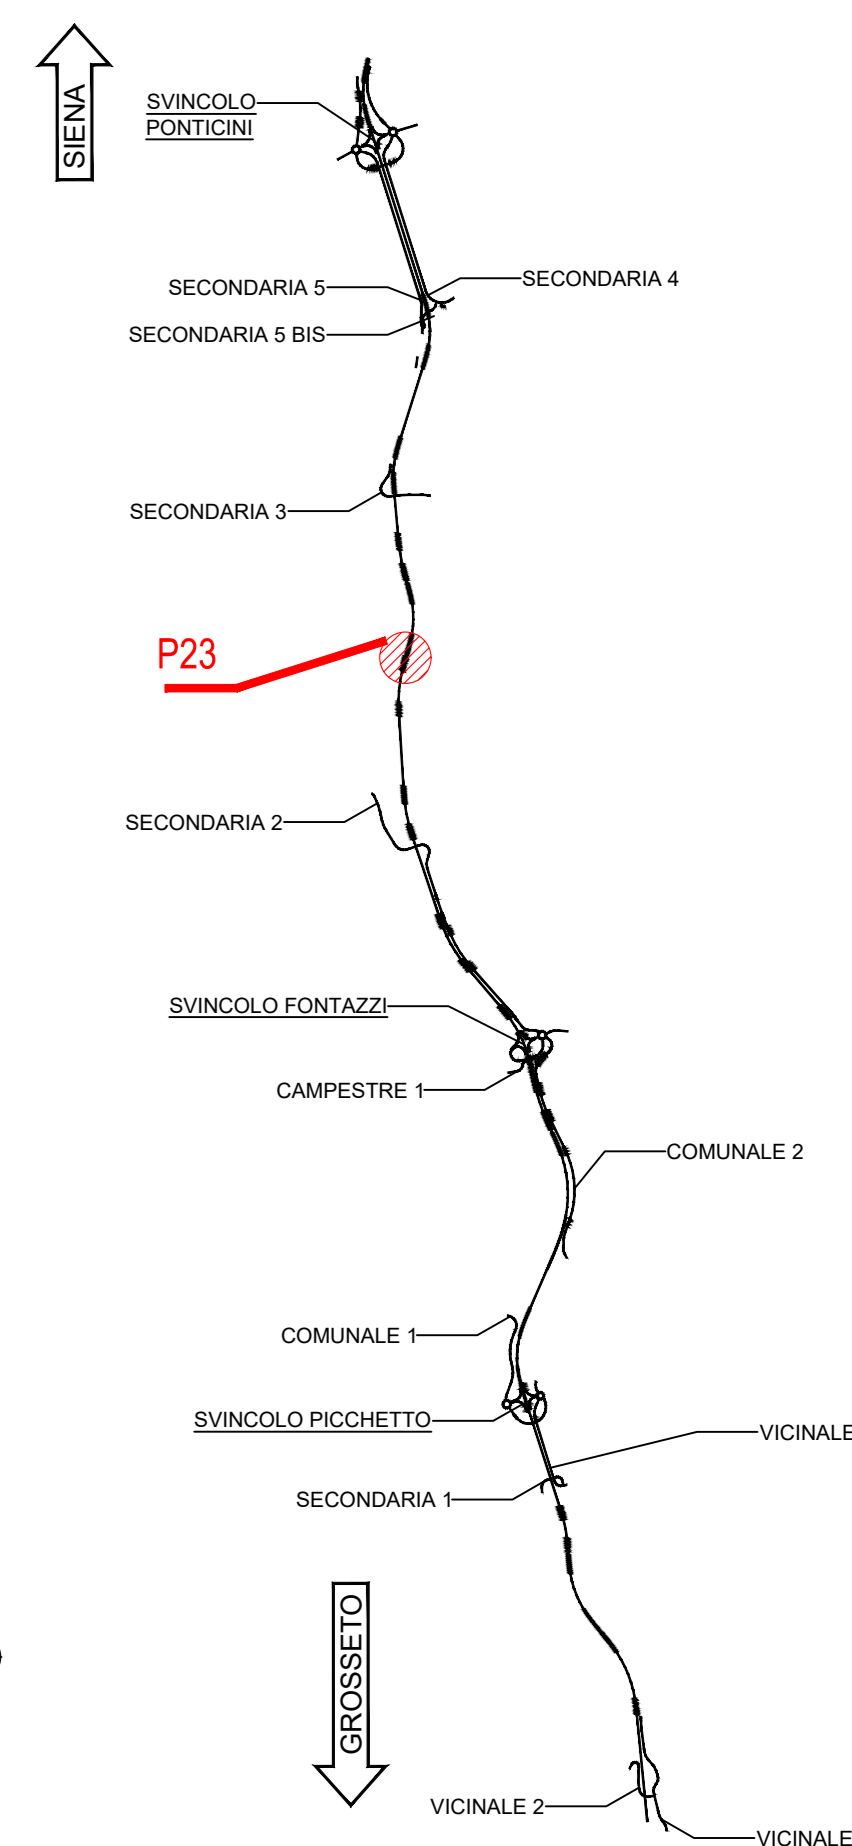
SIENA

SVINCOLO PONTICINI

SECONDARIA 5

SECONDARIA 4

SECONDARIA 5 BIS

SECONDARIA 3

P23

SECONDARIA 2

SVINCOLO FONTAZZI

CAMPESTRE 1

COMUNALE 2

COMUNALE 1

SVINCOLO PICCHETTO

VICINALE

SECONDARIA 1

GROSSETO

VICINALE 2

VICINALE